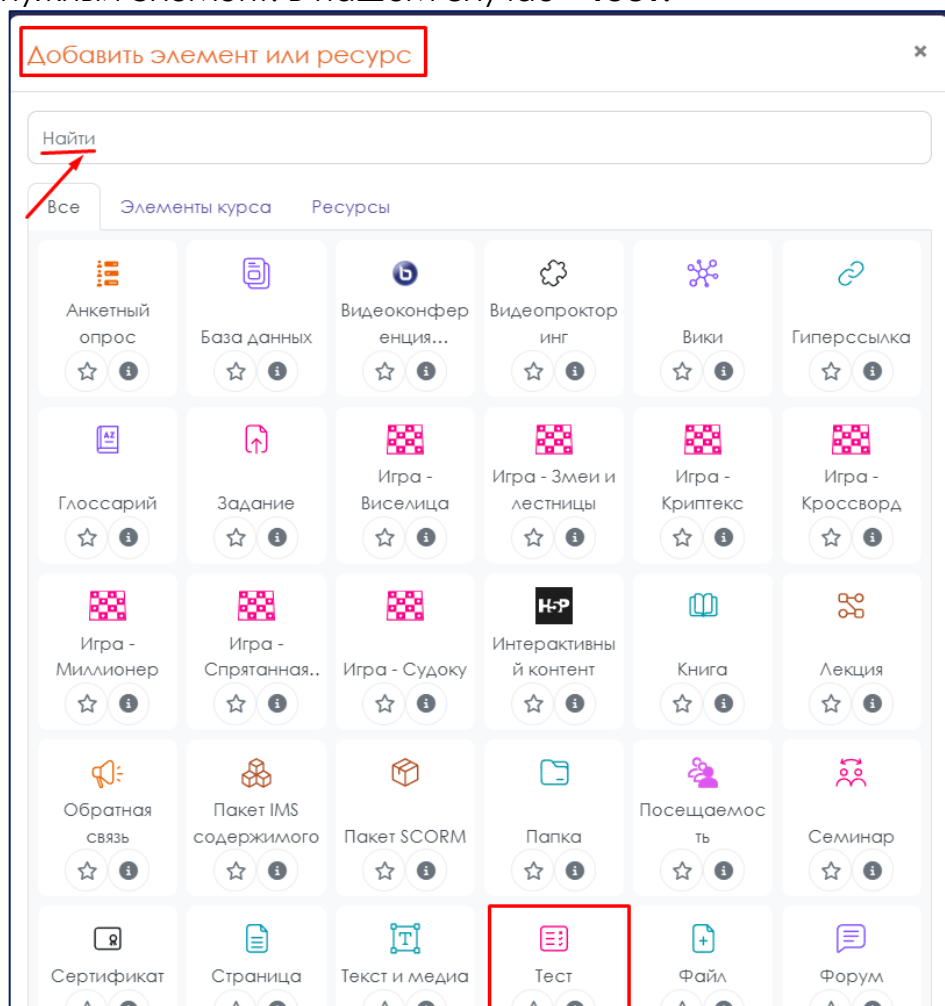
Добавить элемент или ресурс

×

Найти

Все Элементы курса Ресурсы

Анкетный опрос
База данных
Видеоконференция...
Видеопрокторинг
Вики
Гиперссылка
Глоссарий
Задание
Игра - Виселица
Игра - Змеи и лестницы
Игра - Криптекс
Игра - Кроссворд
Игра - Миллионер
Игра - Спрятанная..
Игра - Судоку
H5P
Интерактивный контент
Книга
Лекция
Обратная связь
Пакет IMS содержимого
Пакет SCORM
Папка
Посещаемость
Семинар
Сертификат
Страница
Текст и медиа
Тест
Файл
Форум